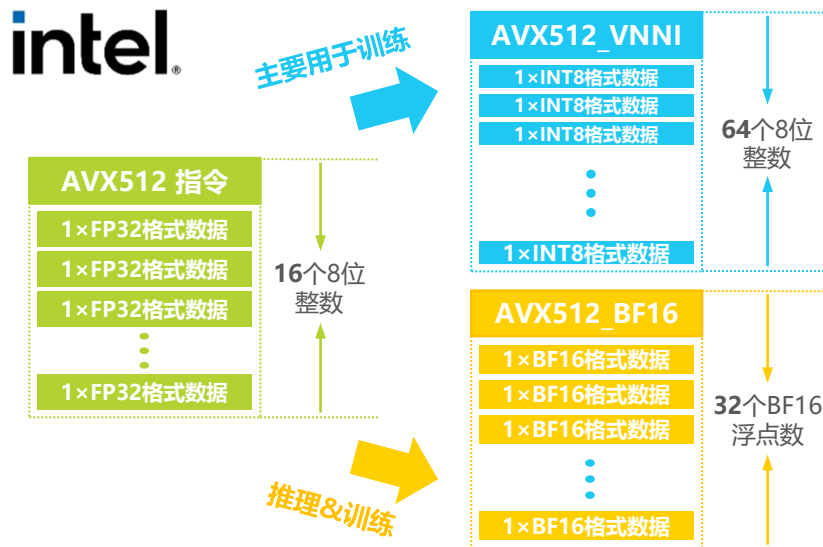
intel.

主要用于训练

AVX512_VNNI

1×INT8格式数据

1×INT8格式数据

1×INT8格式数据

1×INT8格式数据

64个8位整数

AVX512 指令

1×FP32格式数据

1×FP32格式数据

1×FP32格式数据

1×FP32格式数据

16个8位整数

AVX512_BF16

1×BF16格式数据

1×BF16格式数据

1×BF16格式数据

1×BF16格式数据

32个BF16浮点数

推理&训练